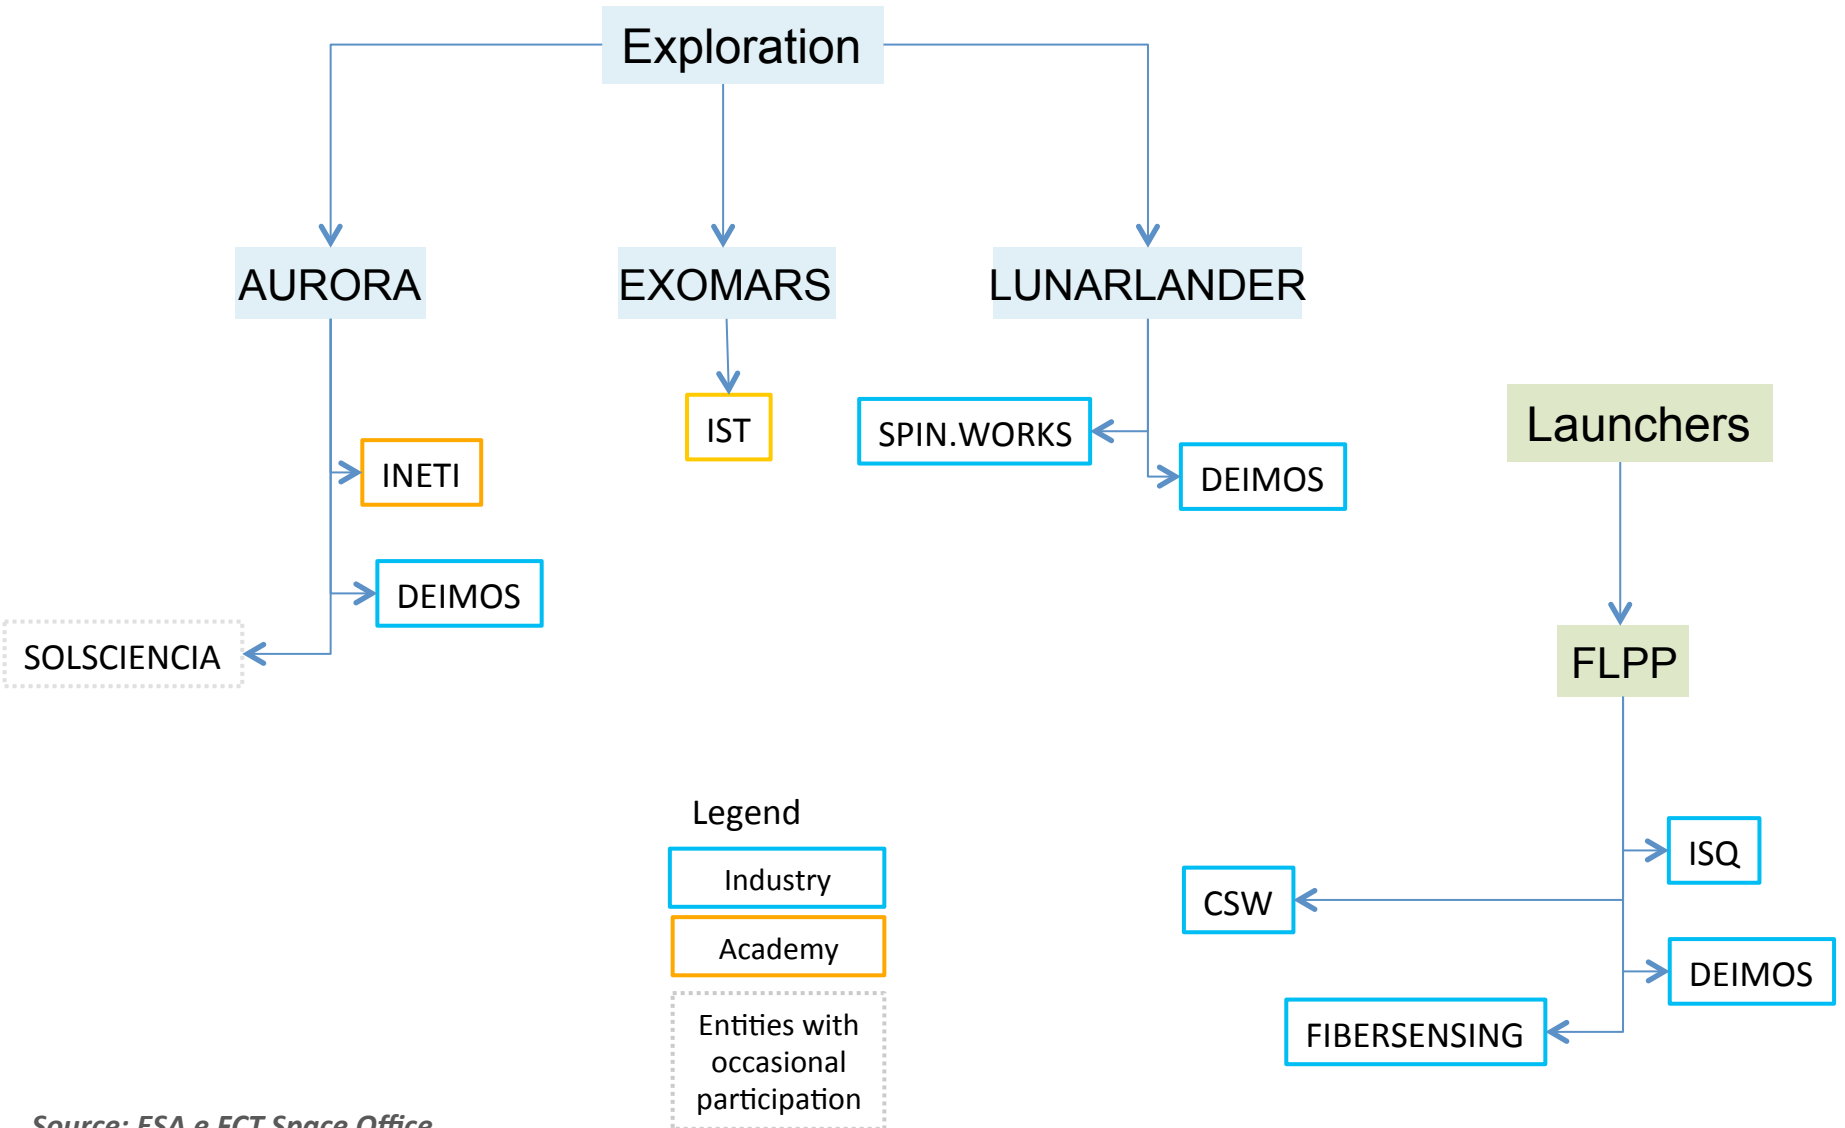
Exploration

AURORA

EXOMARS

LUNARLANDER

INETI

DEIMOS

SOLSCIENCIA

IST

SPIN.WORKS

DEIMOS

Launchers

FLPP

ISQ

CSW

DEIMOS

FIBERSENSING

Legend

Industry

Academy

Entities with occasional participation

Source: ESA e FCT Space Office